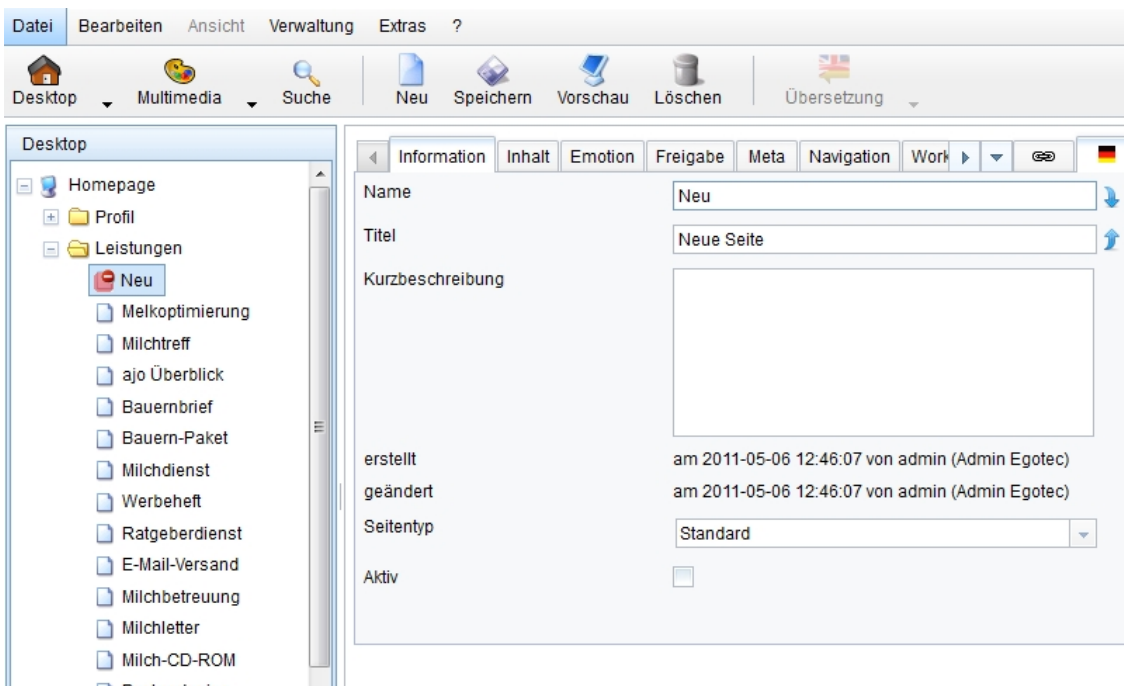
Datei Bearbeiten Ansicht Verwaltung Extras ?

Desktop Multimedia Suche Neu Speichern Vorschau Löschen Übersetzung

Desktop

Homepage
Profil
Leistungen
Neu
Melkoptimierung
Milchtreff
ajo Überblick
Bauernbrief
Bauern-Paket
Milchdienst
Werbeheft
Ratgeberdienst
E-Mail-Versand
Milchbetreuung
Milchletter
Milch-CD-ROM
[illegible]

Information | Inhalt | Emotion | Freigabe | Meta | Navigation | Work

Name: Neu
Titel: Neue Seite
Kurzbeschreibung

erstellt am 2011-05-06 12:46:07 von admin (Admin Egotec)
geändert am 2011-05-06 12:46:07 von admin (Admin Egotec)
Seitentyp: Standard
Aktiv